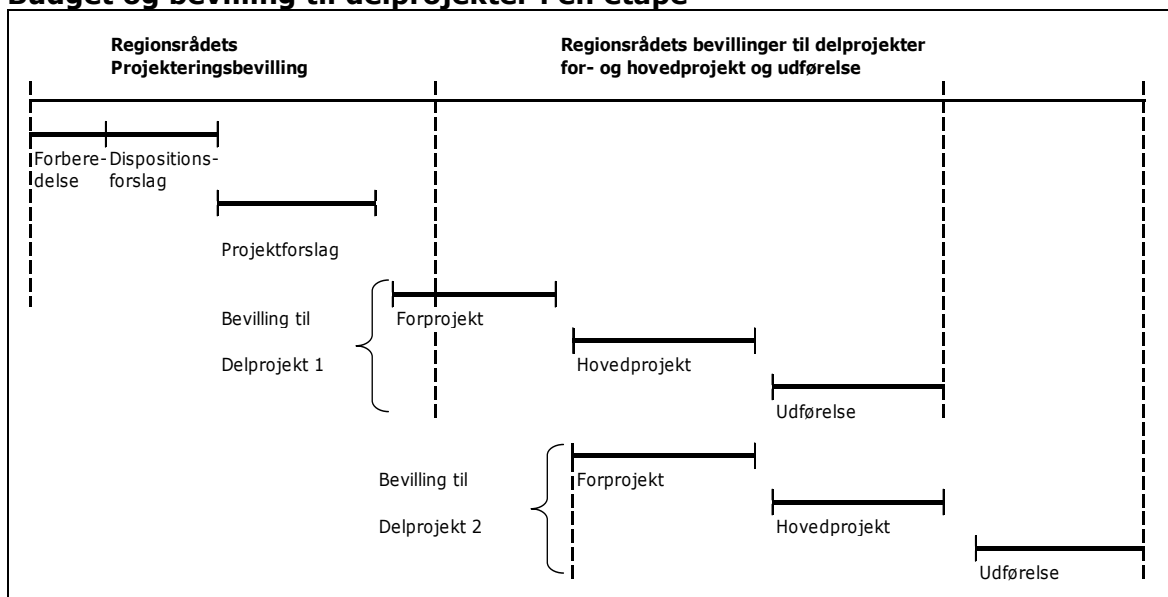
Budget og bevilling til delprojekter i en etape

Regionsrådets Projekteringsbevilling

Regionsrådets bevillinger til delprojekter for- og hovedprojekt og udførelse

Forberedelse

Dispositionsforslag

Projektforslag

Bevilling til

Delprojekt 1

Forprojekt

Hovedprojekt

Udførelse

Bevilling til

Delprojekt 2

Forprojekt

Hovedprojekt

Udførelse